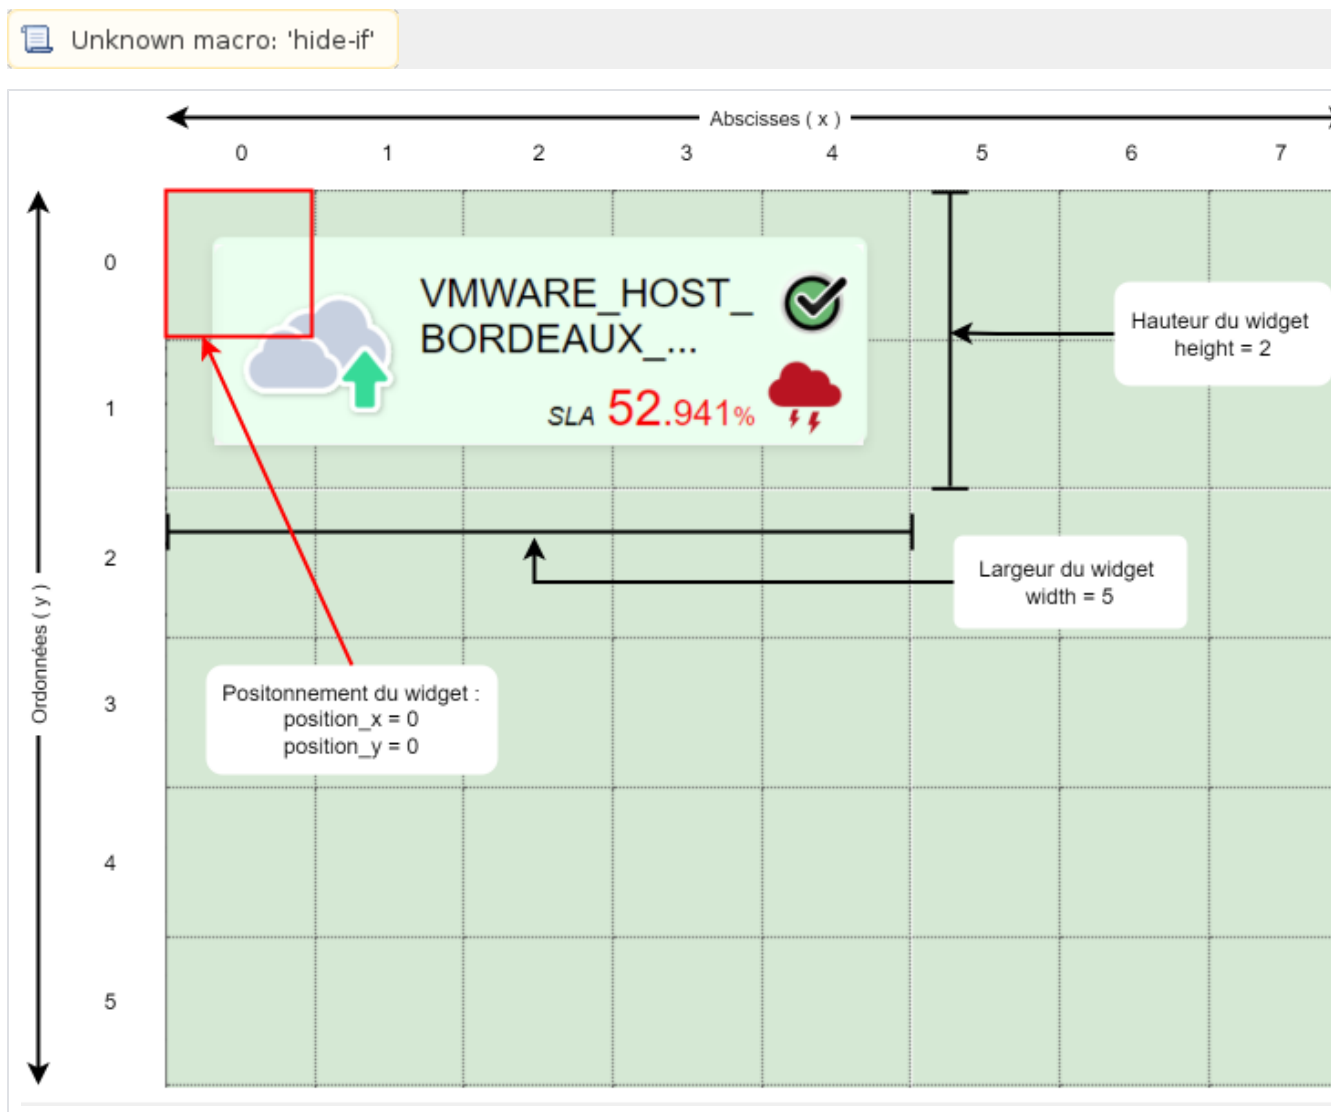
Unknown macro: 'hide-if'

Abscisses ( x )

0 1 2 3 4 5 6 7

Ordonnées ( y )

0
1
2
3
4
5

VMWARE_HOST_
BORDEAUX_...

SLA 52.941%

Hauteur du widget
height = 2

Largeur du widget
width = 5

Positonnement du widget :
position_x = 0
position_y = 0